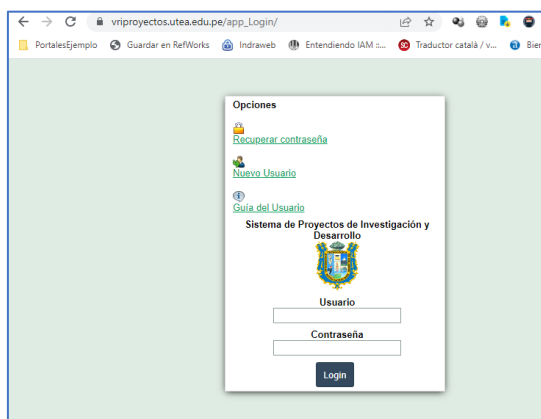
vriproyectos.utea.edu.pe/app_Login/

PortalesEjemplo Guardar en RefWorks Indraweb Entendiendo IAM :... Traductor català / v... Bier

Opciones

Recuperar contraseña

Nuevo Usuario

Guía del Usuario

Sistema de Proyectos de Investigación y Desarrollo

Usuario

Contraseña

Login